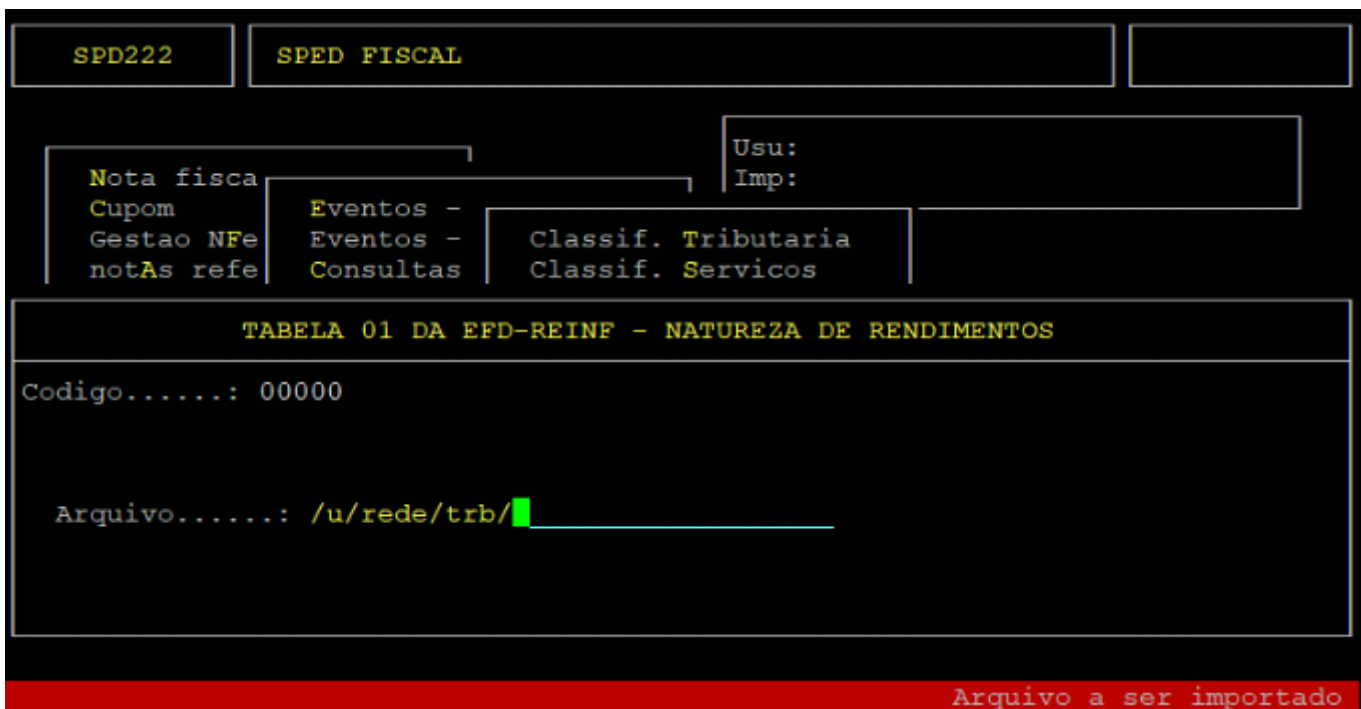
SPD222

SPED FISCAL

Usu:
Imp:

Nota fisca
Cupom
Gestao NFe
notAs refe

Eventos -
Eventos -
Consultas

Classif. Tributaria
Classif. Servicos

TABELA 01 DA EFD-REINF - NATUREZA DE RENDIMENTOS

Codigo......: 00000

Arquivo......: /u/rede/trb/

Arquivo a ser importado